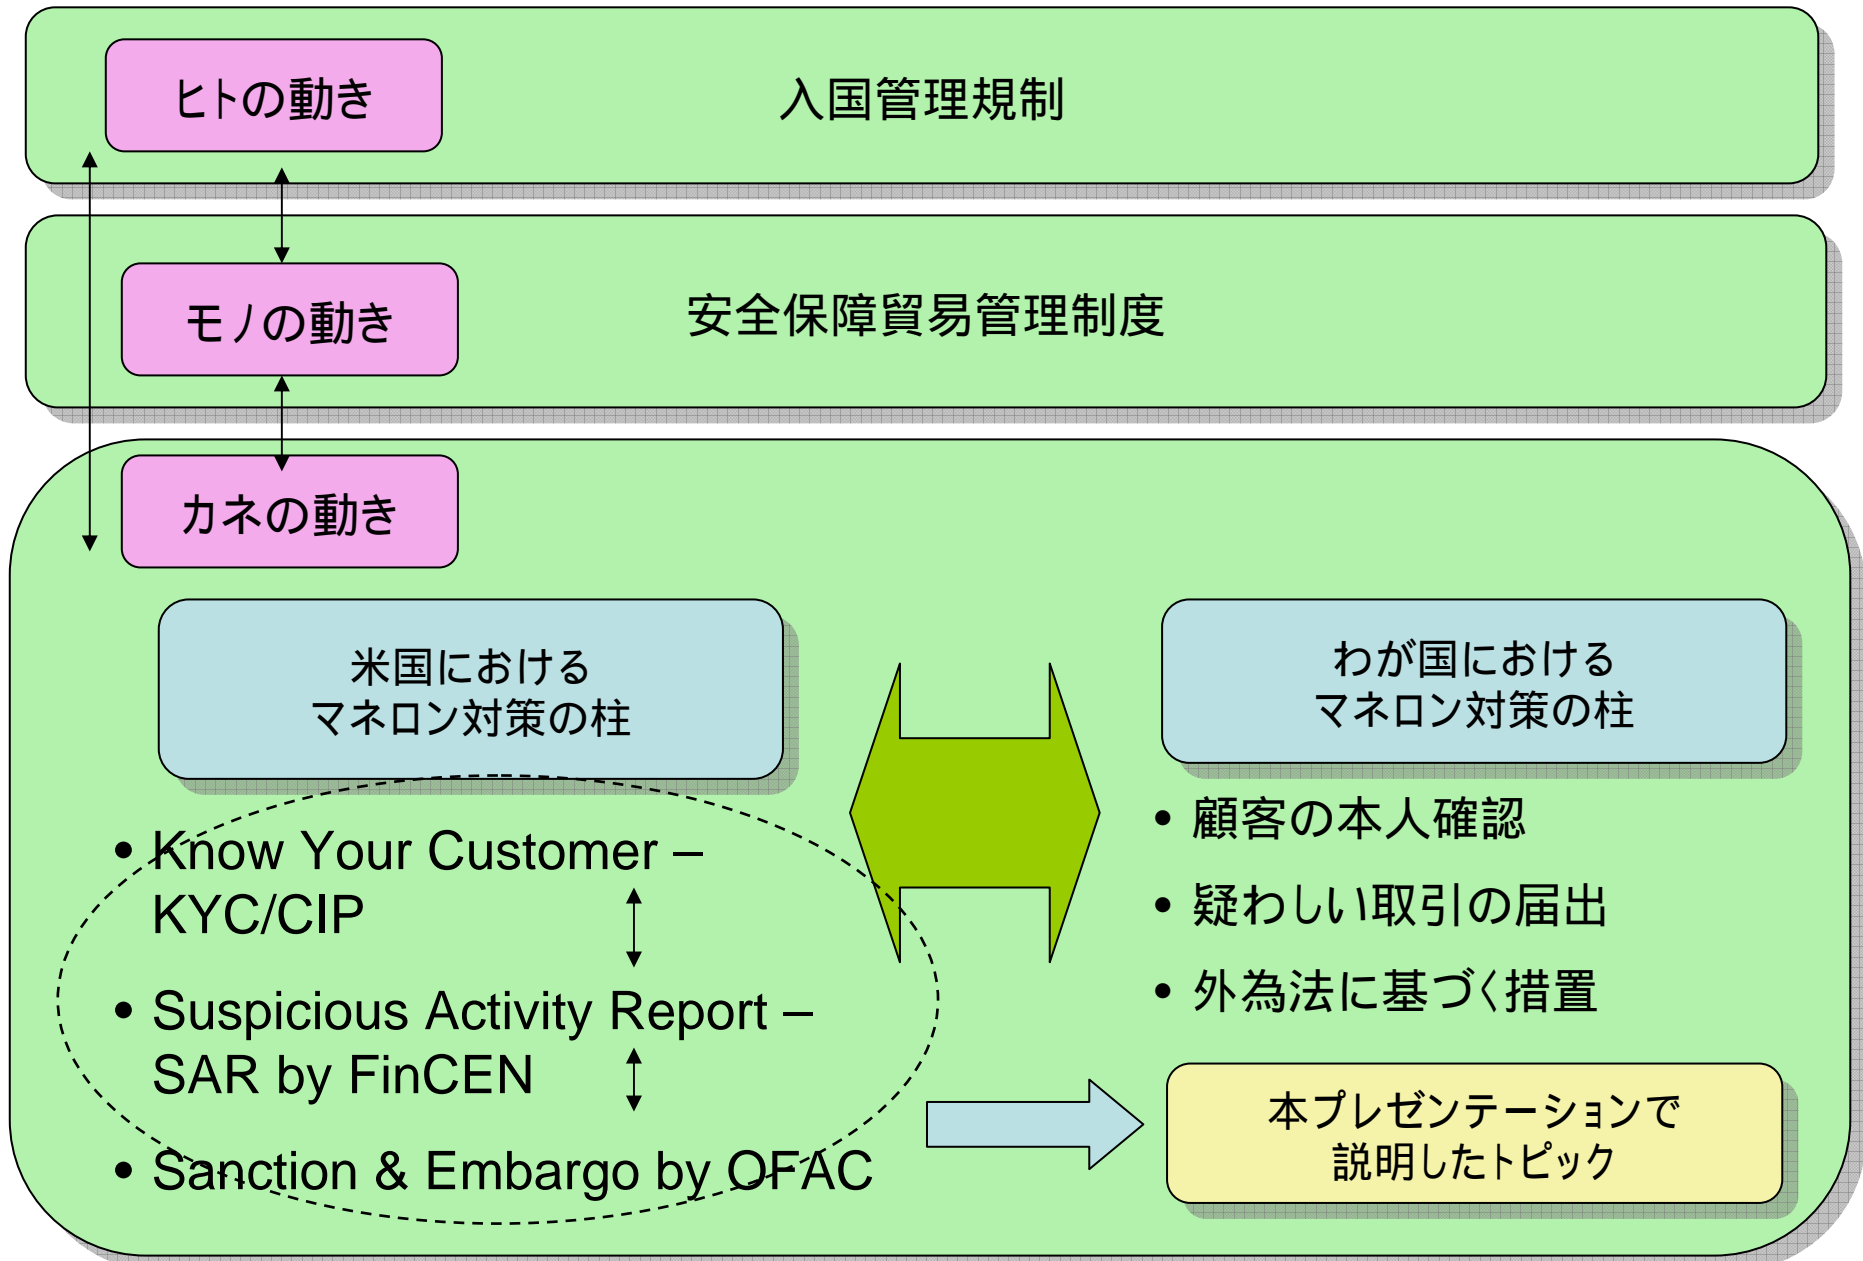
ヒトの動き

入国管理規制

モノの動き

安全保障貿易管理制度

カネの動き

米国における
マネロン対策の柱

わが国における
マネロン対策の柱

• Know Your Customer – KYC/CIP

• Suspicious Activity Report – SAR by FinCEN

• Sanction & Embargo by OFAC

• 顧客の本人確認

• 疑わしい取引の届出

• 外為法に基づく措置

本プレゼンテーションで
説明したトピック